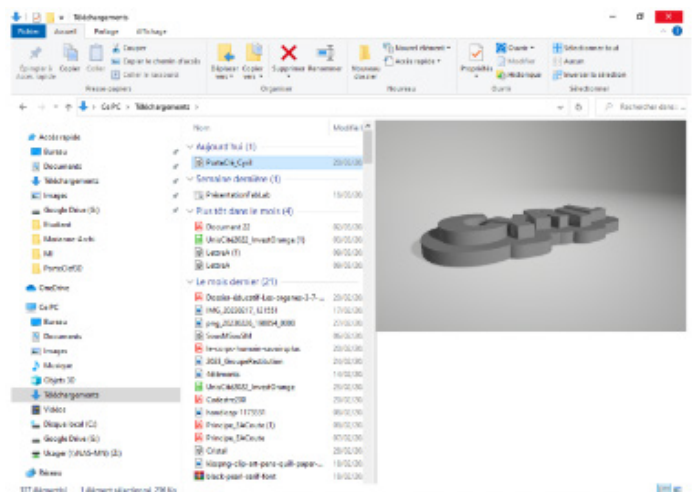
Téléchargements

Fichier Accueil Partage Affichage

Épingler à Accès rapide Copier Coller Couper Copier le chemin d'accès Coller le raccourci Presse-papiers

Déplacer vers Copier vers Supprimer Renommer Organiser

Nouveau dossier Nouvel élément Accès rapide Nouveau

Propriétés Ouvrir Modifier Historique Ouvrir

Sélectionner tout Aucun Inverser la sélection Sélectionner

← → ↑ Ce PC > Téléchargements >

Rechercher dans : ...

Accès rapide
Bureau
Documents
Téléchargements
Images
Google Drive (G:)
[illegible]
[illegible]
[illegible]
PorteClé3D

OneDrive

Ce PC
Bureau
Documents
Images
Musique
Objets 3D
Téléchargements
Vidéos
Disque local (C:)
Google Drive (G:)
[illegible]

Réseau

Nom Modifié

Aujourd'hui (1)
PorteClé_Cyril 29/03/20

Semaine dernière (1)
PrésentationFabLab 19/03/20

Plus tôt dans le mois (4)
Document 22
UnisCité2022_InvestOrange (1)
LettreA (1)
LettreA

Le mois dernier (21)
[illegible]
IMG_20220217_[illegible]
png_20220220_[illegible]
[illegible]
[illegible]
2022_GroupeRestitution
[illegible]
UnisCité2022_InvestOrange
Cadastre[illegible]
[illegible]
Principe_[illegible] (1)
Principe_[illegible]
Cristal
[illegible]
black-pearl-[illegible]

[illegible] éléments 1 élément sélectionné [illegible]